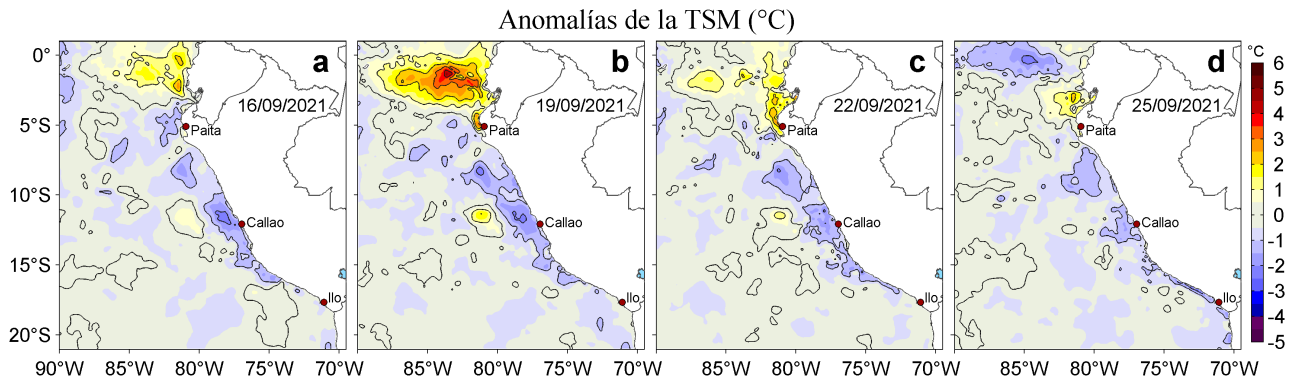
Anomalías de la TSM (°C)

a
16/09/2021
Paita
Callao
Ilo

b
19/09/2021
Paita
Callao
Ilo

c
22/09/2021
Paita
Callao
Ilo

d
25/09/2021
Paita
Callao
Ilo

0°
5°S
10°S
15°S
20°S

90°W 85°W 80°W 75°W 70°W 85°W 80°W 75°W 70°W 85°W 80°W 75°W 70°W 85°W 80°W 75°W 70°W

°C
6
5
4
3
2
1
0
-1
-2
-3
-4
-5